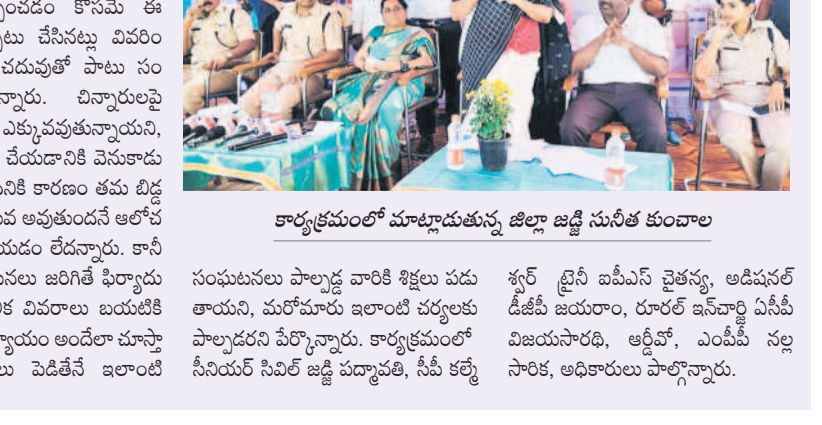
ంచడం కోసమే ఈ టు చేసినట్లు వివరిం చదువుతో పాటు సం న్నారు. చిన్నారులపై ఎక్కువవుతున్నాయని, చేయడానికి వెనుకాడు నికి కారణం తమ బిడ్డ వ అవుతుందనే ఆలోచ యడం లేదన్నారు. కానీ నలు జరిగితే ఫిర్యాదు క వివరాలు బయటికి య్యాయం అందేలా చూస్తా లు పెడితేనే ఇలాంటి

కార్యక్రమంలో మాట్లాడుతున్న జిల్లా జడ్జి సునీత కుంచాల

సంఘటనలు పాల్పడ్డ వారికి శిక్షలు పడు తాయని, మరోమారు ఇలాంటి చర్యలకు పాల్పడరని పేర్కొన్నారు. కార్యక్రమంలో సీనియర్ సివిల్ జడ్జి పద్మావతి, సీపీ కల్మే

శ్వర్ ట్రైనీ ఐపీఎస్ చైతన్య, అడిషనల్ డీజీపీ జయరాం, రూరల్ ఇన్‌చార్జి ఏసీపీ విజయసారథి, ఆర్డీవో, ఎంపీపీ నల్ల సారిక, అధికారులు పాల్గొన్నారు.